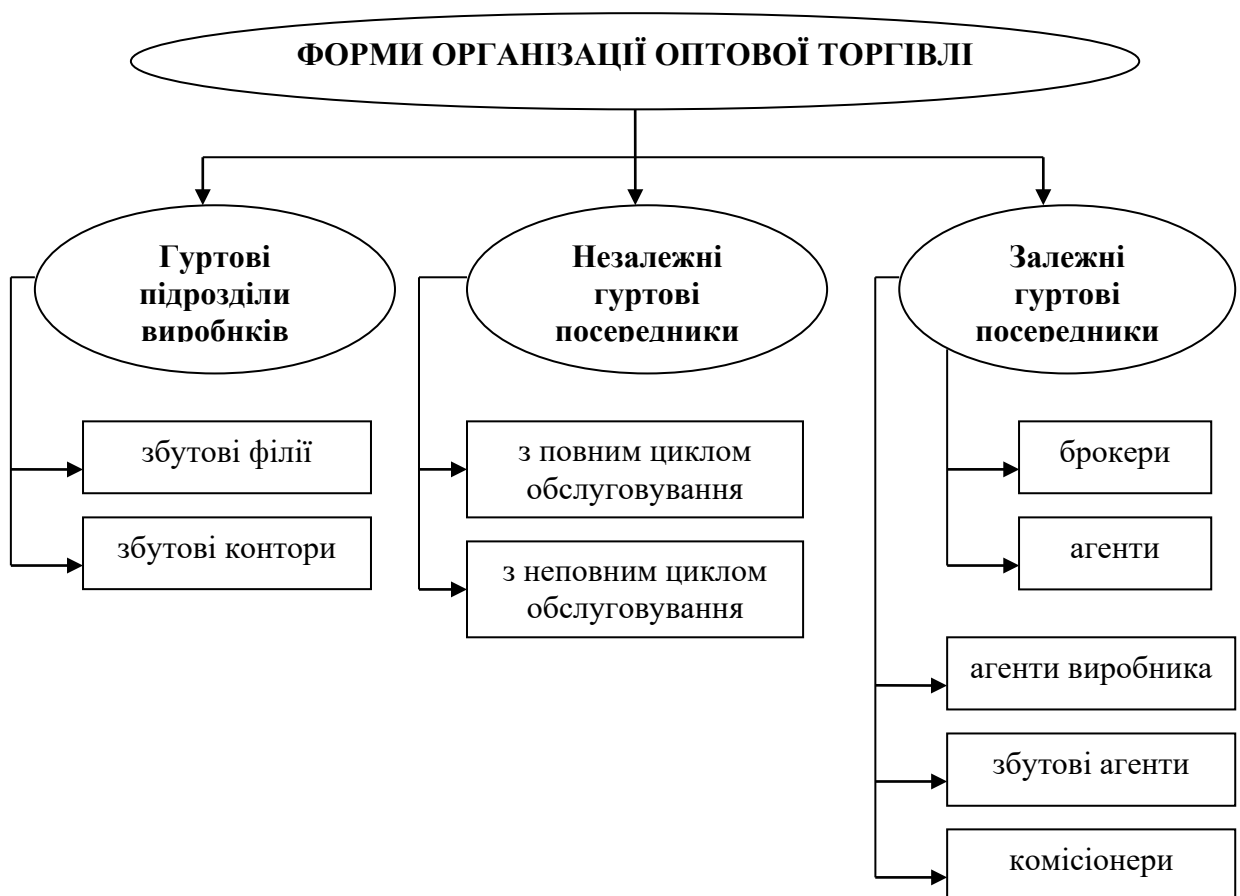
ФОРМИ ОРГАНІЗАЦІЇ ОПТОВОЇ ТОРГІВЛІ

Гуртові підрозділи виробнків

збутові філії

збутові контори

Незалежні гуртові посередники

з повним циклом обслуговування

з неповним циклом обслуговування

Залежні гуртові посередники

брокери

агенти

агенти виробника

збутові агенти

комісіонери